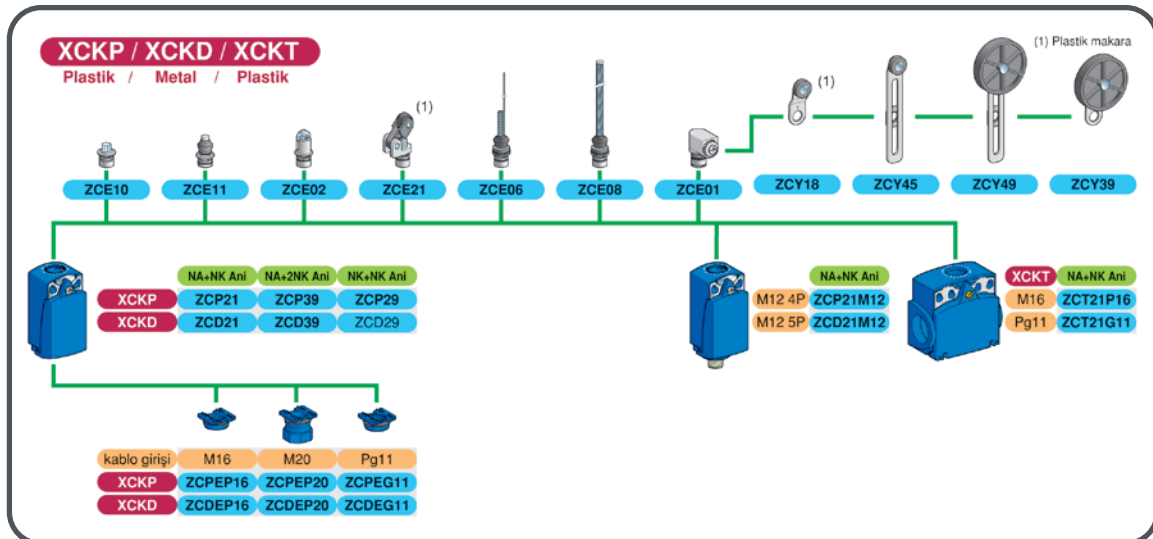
XCKP / XCKD / XCKT
Plastik / Metal / Plastik

(1) Plastik makara

(1)

(1)

ZCE10 ZCE11 ZCE02 ZCE21 ZCE06 ZCE08 ZCE01 ZCY18 ZCY45 ZCY49 ZCY39

| | NA+NK Ani | NA+2NK Ani | NK+NK Ani |
|---|---|---|---|
| XCKP | ZCP21 | ZCP39 | ZCP29 |
| XCKD | ZCD21 | ZCD39 | ZCD29 |

| | NA+NK Ani |
|---|---|
| M12 4P | ZCP21M12 |
| M12 5P | ZCD21M12 |

| XCKT | NA+NK Ani |
|---|---|
| M16 | ZCT21P16 |
| Pg11 | ZCT21G11 |

| kablo girişi | M16 | M20 | Pg11 |
|---|---|---|---|
| XCKP | ZCPEP16 | ZCPEP20 | ZCPEG11 |
| XCKD | ZCDEP16 | ZCDEP20 | ZCDEG11 |